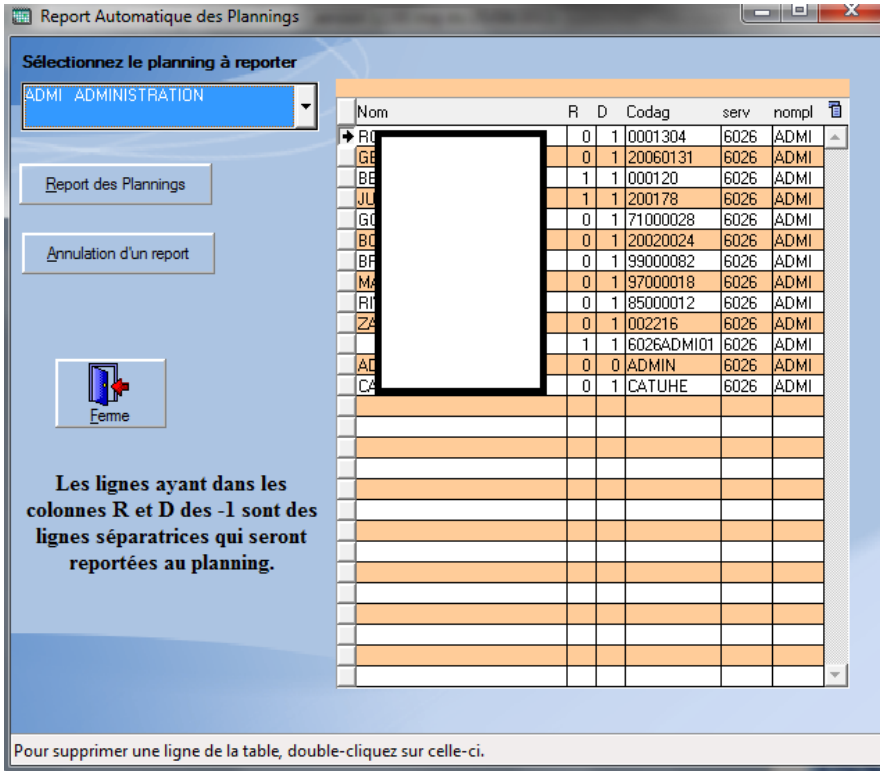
Report Automatique des Plannings

Sélectionnez le planning à reporter

ADMI ADMINISTRATION

Report des Plannings

Annulation d'un report

Ferme

Les lignes ayant dans les colonnes R et D des -1 sont des lignes séparatrices qui seront reportées au planning.

| Nom | R | D | Codag | serv | nompl |
|---|---|---|---|---|---|
| RO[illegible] | 0 | 1 | 0001304 | 6026 | ADMI |
| GE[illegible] | 0 | 1 | 20060131 | 6026 | ADMI |
| BE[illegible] | 1 | 1 | 000120 | 6026 | ADMI |
| JU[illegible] | 1 | 1 | 200178 | 6026 | ADMI |
| GO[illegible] | 0 | 1 | 71000028 | 6026 | ADMI |
| BO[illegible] | 0 | 1 | 20020024 | 6026 | ADMI |
| BF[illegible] | 0 | 1 | 99000082 | 6026 | ADMI |
| MA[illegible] | 0 | 1 | 97000018 | 6026 | ADMI |
| RI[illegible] | 0 | 1 | 85000012 | 6026 | ADMI |
| ZA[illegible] | 0 | 1 | 002216 | 6026 | ADMI |
| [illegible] | 1 | 1 | 6026ADMI01 | 6026 | ADMI |
| AD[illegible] | 0 | 0 | ADMIN | 6026 | ADMI |
| CA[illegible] | 0 | 1 | CATUHE | 6026 | ADMI |

Pour supprimer une ligne de la table, double-cliquez sur celle-ci.